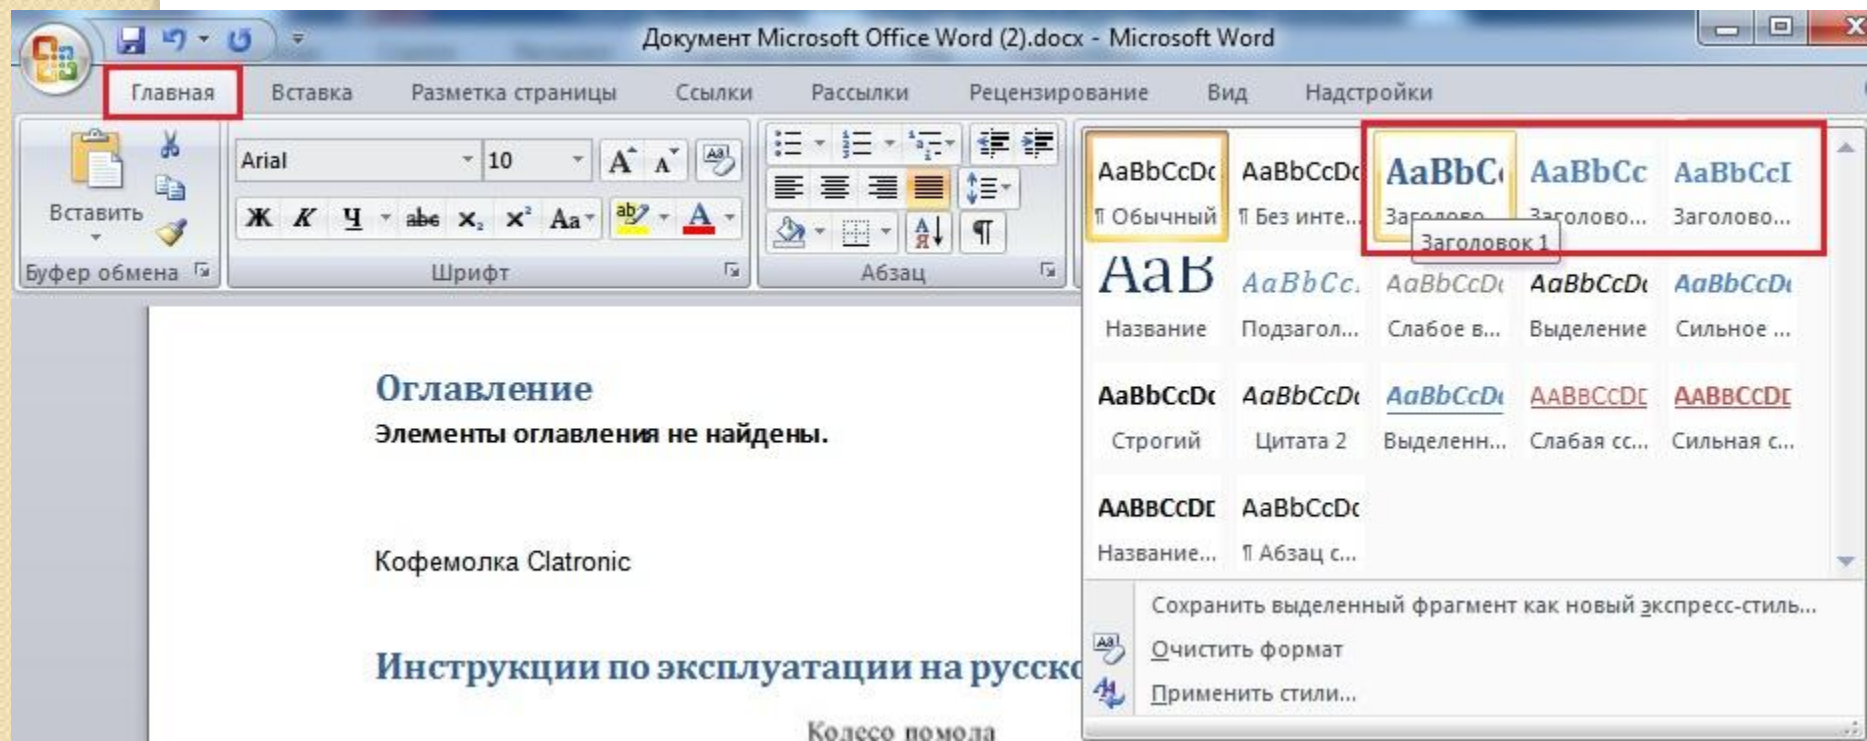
Документ Microsoft Office Word (2).docx - Microsoft Word

Главная Вставка Разметка страницы Ссылки Рассылки Рецензирование Вид Надстройки

Вставить
Буфер обмена

Arial 10
Ж К Ч abe $X_2$ $X^2$ Aa
Шрифт

Абзац

AaBbCcDc ¶ Обычный
AaBbCcDc ¶ Без инте...
AaBbC Заголово...
AaBbCc Заголово...
AaBbCcI Заголово...
Заголовок 1
AaB Название
AaBbCc. Подзагол...
AaBbCcDt Слабое в...
AaBbCcDt Выделение
AaBbCcDt Сильное ...
AaBbCcDc Строгий
AaBbCcDt Цитата 2
AaBbCcDt Выделенн...
AABBCCDE Слабая сс...
AABBCCDE Сильная с...
AABBCCDE Название...
AaBbCcDc ¶ Абзац с...

Сохранить выделенный фрагмент как новый экспресс-стиль...
Очистить формат
Применить стили...

Оглавление
Элементы оглавления не найдены.

Кофемолка Clatronic

Инструкции по эксплуатации на русск

Колесо помола